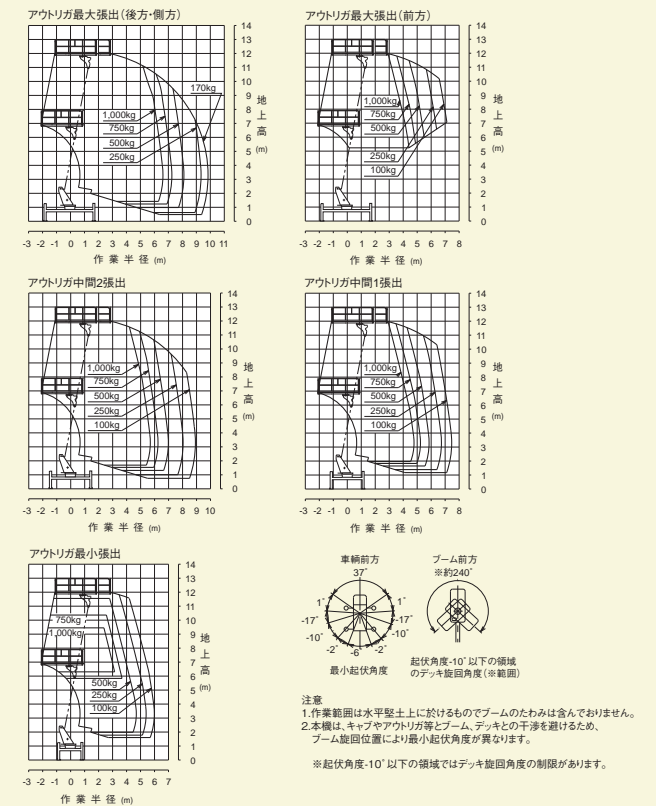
アウトリガ最大張出(後方・側方)

170kg
1,000kg
750kg
500kg
250kg

14
13
12
11
10
9
8
7
6
5
4
3
2
1
0

地上高 (m)

-3 -2 -1 0 1 2 3 4 5 6 7 8 9 10 11

作業半径 (m)

アウトリガ最大張出(前方)

1,000kg
750kg
500kg
250kg
100kg

14
13
12
11
10
9
8
7
6
5
4
3
2
1
0

地上高 (m)

-3 -2 -1 0 1 2 3 4 5 6 7 8

作業半径 (m)

アウトリガ中間2張出

1,000kg
750kg
500kg
250kg
100kg

14
13
12
11
10
9
8
7
6
5
4
3
2
1
0

地上高 (m)

-3 -2 -1 0 1 2 3 4 5 6 7 8 9 10

作業半径 (m)

アウトリガ中間1張出

1,000kg
750kg
500kg
250kg
100kg

14
13
12
11
10
9
8
7
6
5
4
3
2
1
0

地上高 (m)

-3 -2 -1 0 1 2 3 4 5 6 7 8

作業半径 (m)

アウトリガ最小張出

750kg
1,000kg
500kg
250kg
100kg

14
13
12
11
10
9
8
7
6
5
4
3
2
1
0

地上高 (m)

-3 -2 -1 0 1 2 3 4 5 6 7

作業半径 (m)

車輌前方
37°
1° 1°
-17° -17°
-10° -10°
-2° -6° -2°
最小起伏角度

ブーム前方
※約240°

起伏角度-10°以下の領域のデッキ旋回角度(※範囲)

注意
1.作業範囲は水平堅土上に於けるものでブームのたわみは含んでおりません。
2.本機は、キャブやアウトリガ等とブーム、デッキとの干渉を避けるため、ブーム旋回位置により最小起伏角度が異なります。

※起伏角度-10°以下の領域ではデッキ旋回角度の制限があります。